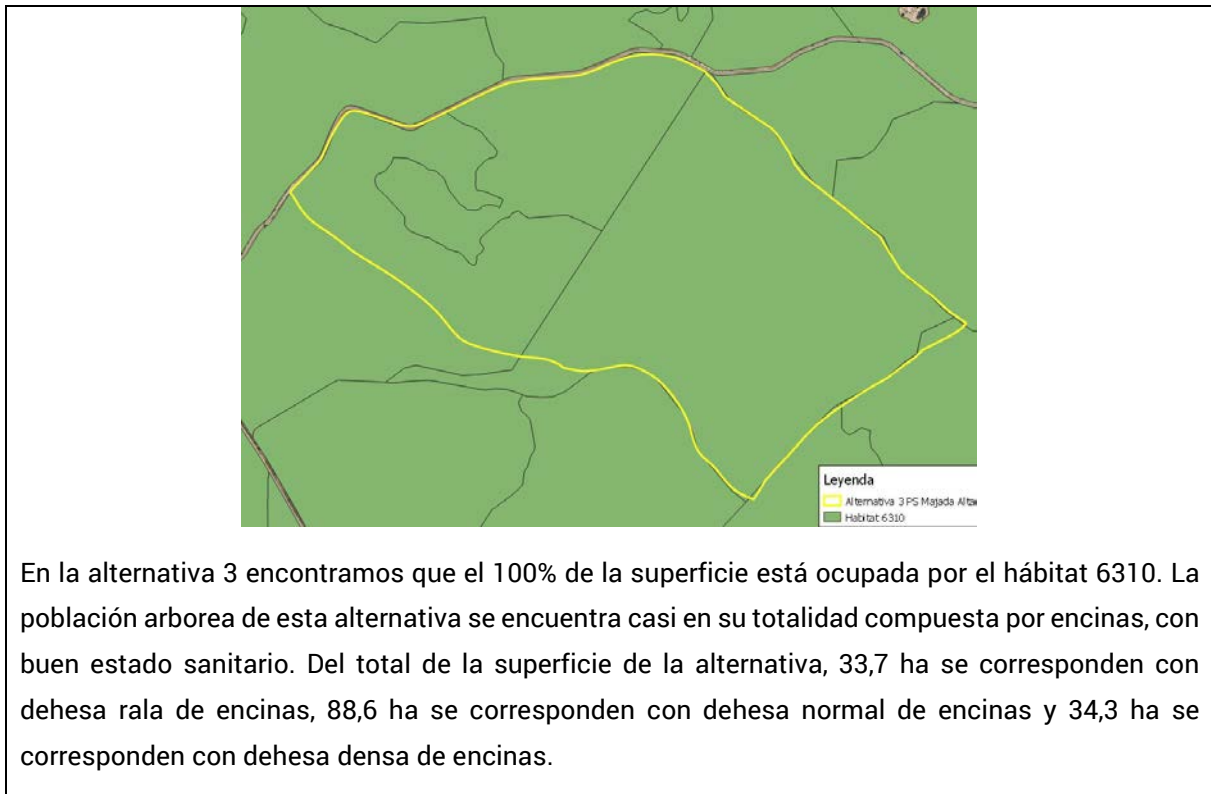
Leyenda
Alternativa 3 PS Majada Alta
Habitat 6310

En la alternativa 3 encontramos que el 100% de la superficie está ocupada por el hábitat 6310. La población arborea de esta alternativa se encuentra casi en su totalidad compuesta por encinas, con buen estado sanitario. Del total de la superficie de la alternativa, 33,7 ha se corresponden con dehesa rala de encinas, 88,6 ha se corresponden con dehesa normal de encinas y 34,3 ha se corresponden con dehesa densa de encinas.